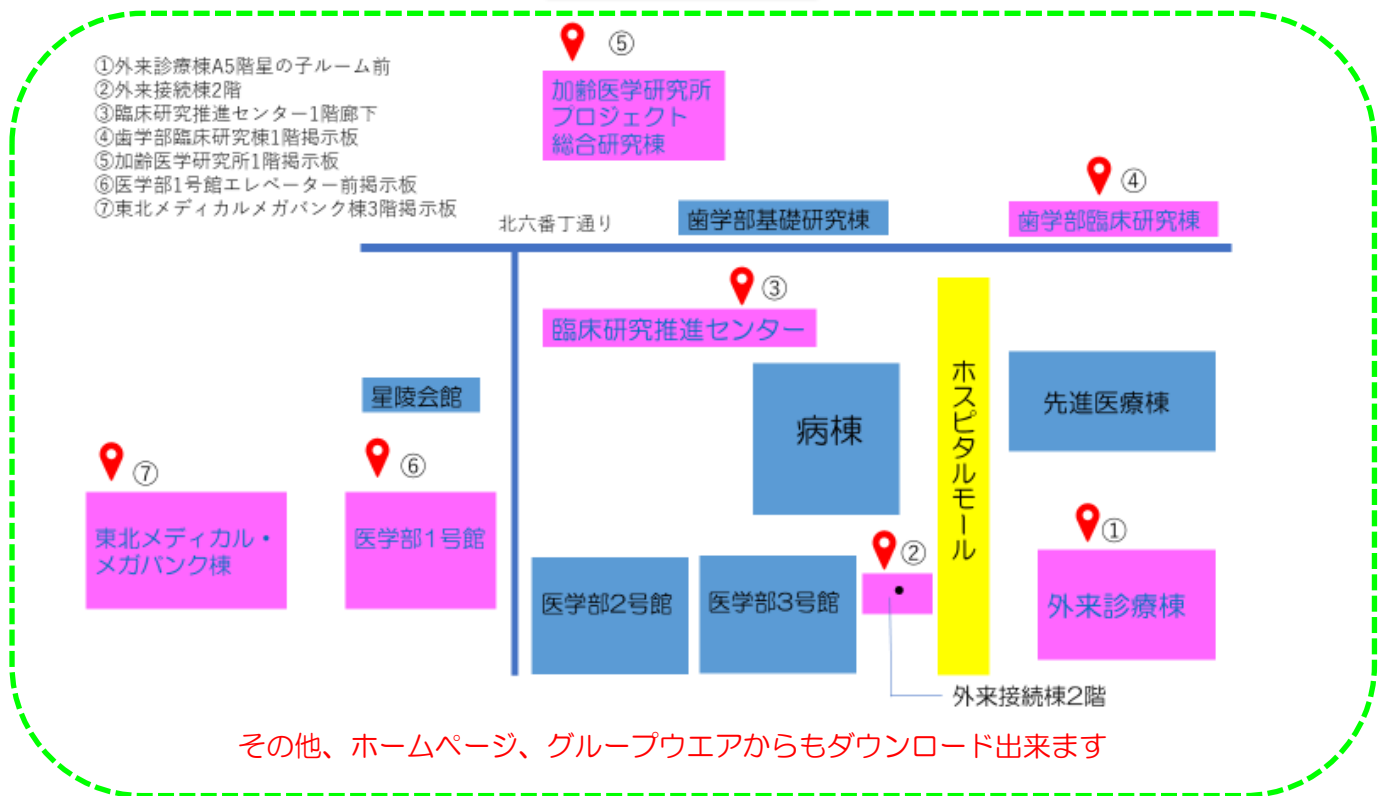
①外来診療棟A5階星の子ルーム前
②外来接続棟2階
③臨床研究推進センター1階廊下
④歯学部臨床研究棟1階掲示板
⑤加齢医学研究所1階掲示板
⑥医学部1号館エレベーター前掲示板
⑦東北メディカルメガバンク棟3階掲示板

⑤
加齢医学研究所
プロジェクト
総合研究棟

④
歯学部臨床研究棟

北六番丁通り

歯学部基礎研究棟

③
臨床研究推進センター

星陵会館

病棟

ホスピタルモール

先進医療棟

⑦
東北メディカル・メガバンク棟

⑥
医学部1号館

②

①
外来診療棟

医学部2号館

医学部3号館

外来接続棟2階

その他、ホームページ、グループウエアからもダウンロード出来ます